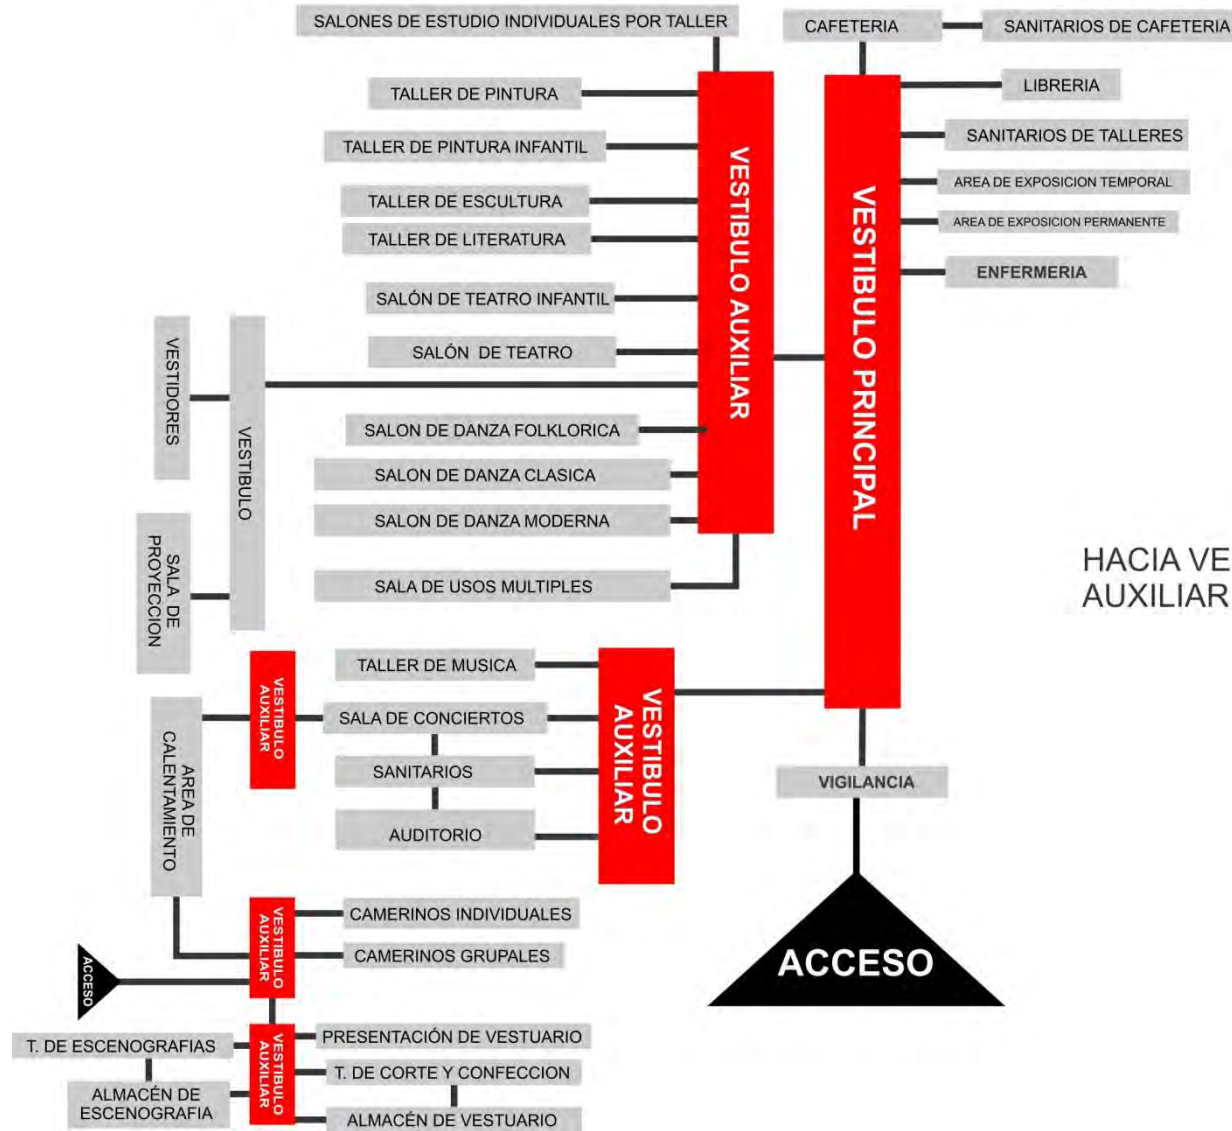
SALONES DE ESTUDIO INDIVIDUALES POR TALLER

CAFETERIA

SANITARIOS DE CAFETERIA

TALLER DE PINTURA

LIBRERIA

TALLER DE PINTURA INFANTIL

SANITARIOS DE TALLERES

AREA DE EXPOSICION TEMPORAL

TALLER DE ESCULTURA

AREA DE EXPOSICION PERMANENTE

TALLER DE LITERATURA

ENFERMERIA

SALÓN DE TEATRO INFANTIL

VESTIBULO AUXILIAR

VESTIBULO PRINCIPAL

VESTIDORES

VESTIBULO

SALÓN DE TEATRO

SALON DE DANZA FOLKLORICA

SALON DE DANZA CLASICA

SALON DE DANZA MODERNA

SALA DE PROYECCION

SALA DE USOS MULTIPLES

HACIA VE AUXILIAR

TALLER DE MUSICA

VESTIBULO AUXILIAR

SALA DE CONCIERTOS

VESTIBULO AUXILIAR

AREA DE CALENTAMIENTO

SANITARIOS

VIGILANCIA

AUDITORIO

CAMERINOS INDIVIDUALES

VESTIBULO AUXILIAR

CAMERINOS GRUPALES

ACCESO

ACCESO

T. DE ESCENOGRAFIAS

PRESENTACIÓN DE VESTUARIO

VESTIBULO AUXILIAR

T. DE CORTE Y CONFECCION

ALMACÉN DE ESCENOGRAFIA

ALMACÉN DE VESTUARIO